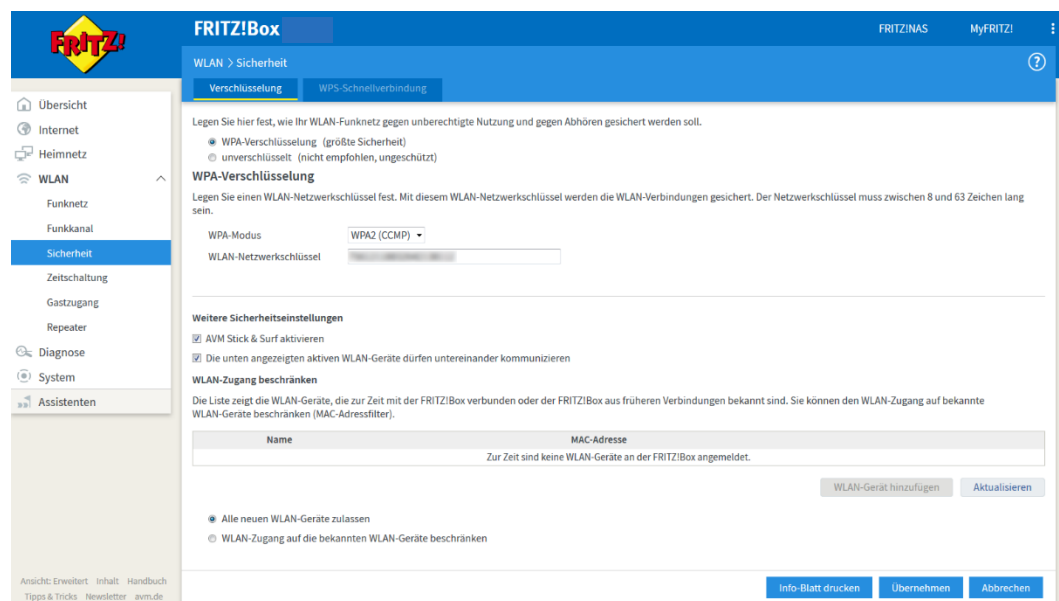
FRITZ!

FRITZ!Box

FRITZ!NAS MyFRITZ!

WLAN > Sicherheit

Verschlüsselung WPS-Schnellverbindung

Übersicht
Internet
Heimnetz
WLAN
Funknetz
Funkkanal
Sicherheit
Zeitschaltung
Gastzugang
Repeater
Diagnose
System
Assistenten

Legen Sie hier fest, wie Ihr WLAN-Funknetz gegen unberechtigte Nutzung und gegen Abhören gesichert werden soll.

WPA-Verschlüsselung (größte Sicherheit)
unverschlüsselt (nicht empfohlen, ungeschützt)

WPA-Verschlüsselung

Legen Sie einen WLAN-Netzwerkschlüssel fest. Mit diesem WLAN-Netzwerkschlüssel werden die WLAN-Verbindungen gesichert. Der Netzwerkschlüssel muss zwischen 8 und 63 Zeichen lang sein.

WPA-Modus WPA2 (CCMP)
WLAN-Netzwerkschlüssel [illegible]

Weitere Sicherheitseinstellungen

AVM Stick & Surf aktivieren
Die unten angezeigten aktiven WLAN-Geräte dürfen untereinander kommunizieren

WLAN-Zugang beschränken

Die Liste zeigt die WLAN-Geräte, die zur Zeit mit der FRITZ!Box verbunden oder der FRITZ!Box aus früheren Verbindungen bekannt sind. Sie können den WLAN-Zugang auf bekannte WLAN-Geräte beschränken (MAC-Adressfilter).

| Name | MAC-Adresse |
|---|---|
| Zur Zeit sind keine WLAN-Geräte an der FRITZ!Box angemeldet. | |

WLAN-Gerät hinzufügen Aktualisieren

Alle neuen WLAN-Geräte zulassen
WLAN-Zugang auf die bekannten WLAN-Geräte beschränken

Ansicht: Erweitert Inhalt Handbuch
Tipps & Tricks Newsletter avm.de

Info-Blatt drucken Übernehmen Abbrechen